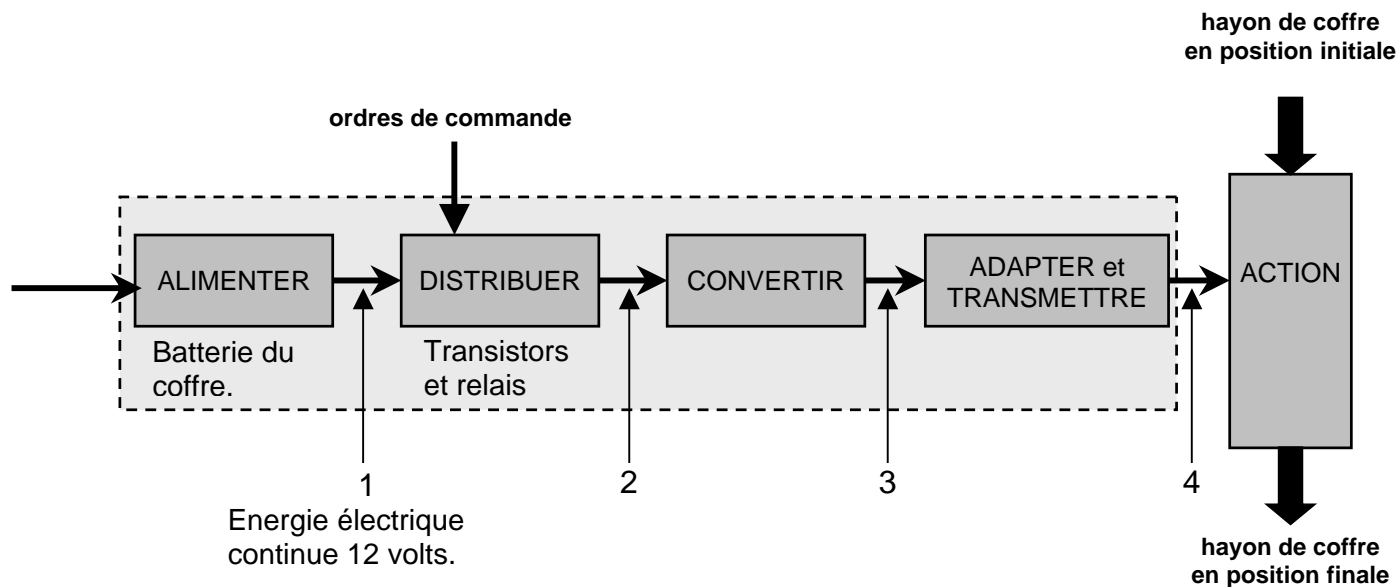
hayon de coffre
en position initiale

ordres de commande

ALIMENTER

DISTRIBUER

CONVERTIR

ADAPTER et TRANSMETTRE

ACTION

Batterie du coffre.

Transistors et relais

1

2

3

4

Energie électrique continue 12 volts.

hayon de coffre
en position finale